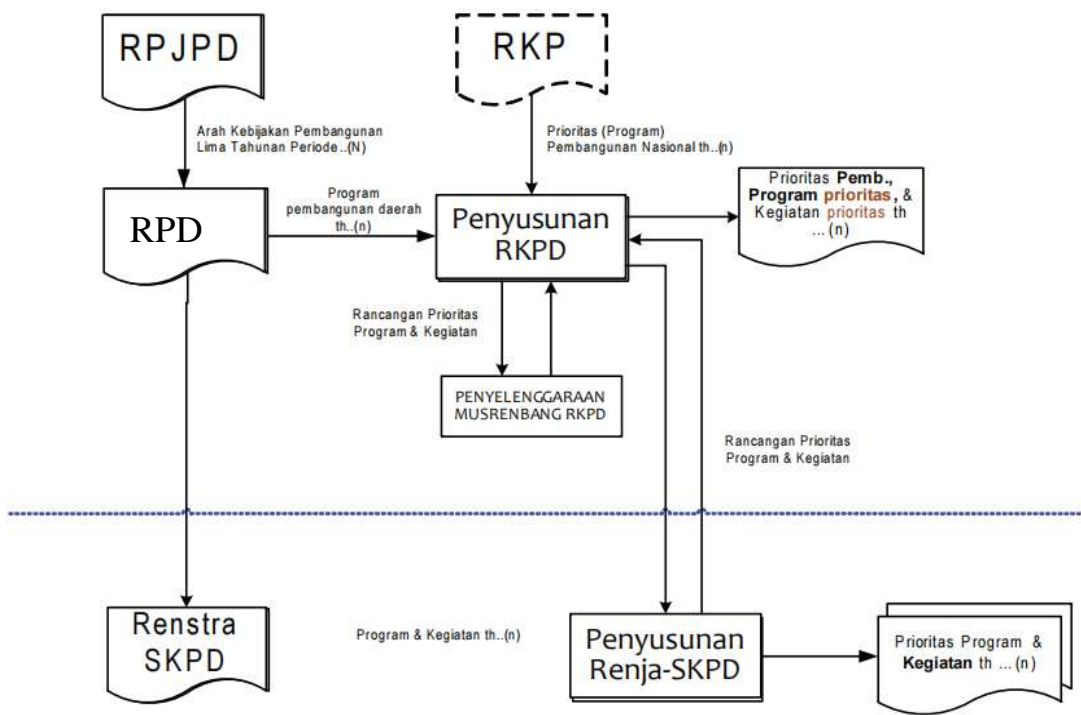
RPJPD

RKP

Arah Kebijakan Pembangunan Lima Tahunan Periode ..(N)

Prioritas (Program) Pembangunan Nasional th..(n)

RPD

Program pembangunan daerah th..(n)

Penyusunan RKPD

Prioritas Pemb., Program prioritas, & Kegiatan prioritas th ... (n)

Rancangan Prioritas Program & Kegiatan

PENYELENGGARAAN MUSRENBANG RKPD

Rancangan Prioritas Program & Kegiatan

Renstra SKPD

Program & Kegiatan th..(n)

Penyusunan Renja-SKPD

Prioritas Program & Kegiatan th ... (n)